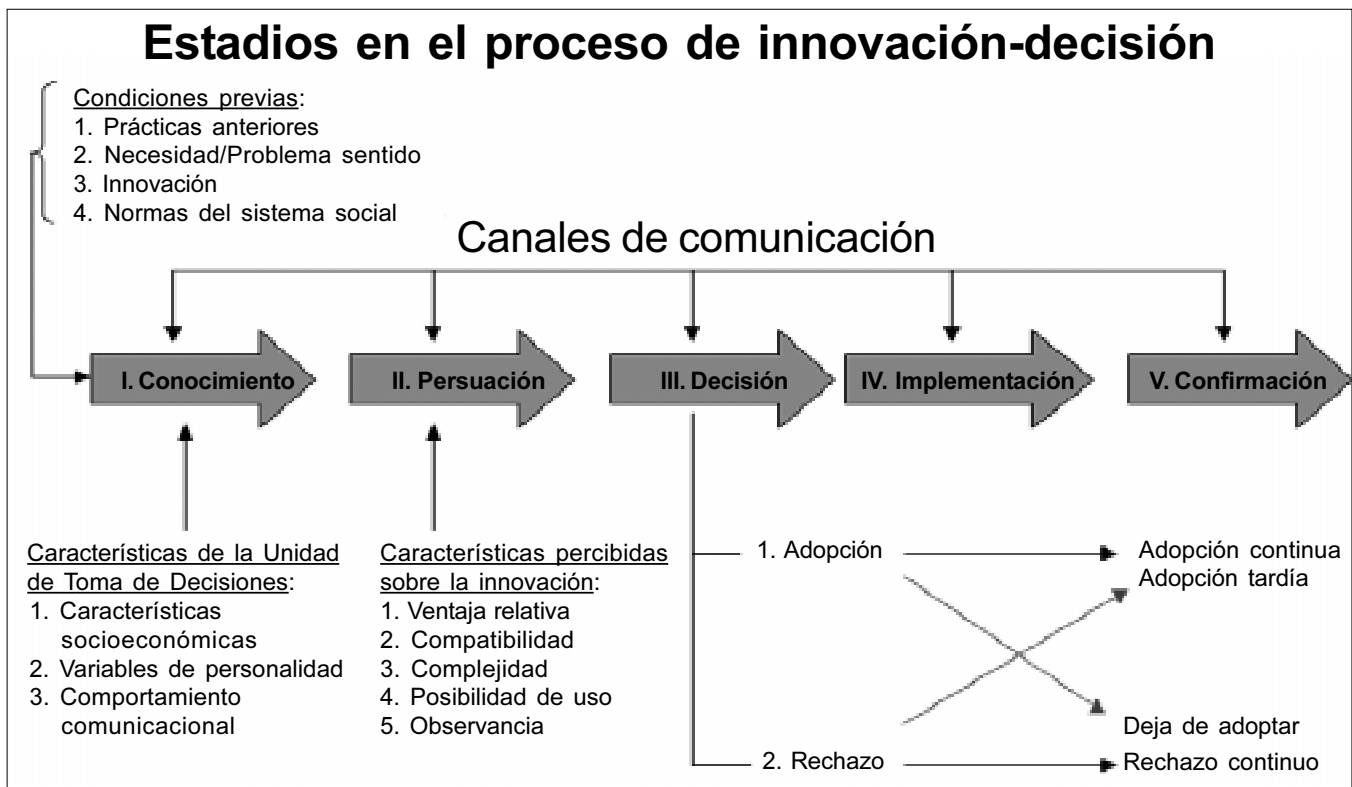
Estadios en el proceso de innovación-decisión

Condiciones previas:
1. Prácticas anteriores
2. Necesidad/Problema sentido
3. Innovación
4. Normas del sistema social

Canales de comunicación

I. Conocimiento
II. Persuación
III. Decisión
IV. Implementación
V. Confirmación

Características de la Unidad de Toma de Decisiones:
1. Características socioeconómicas
2. Variables de personalidad
3. Comportamiento comunicacional

Características percibidas sobre la innovación:
1. Ventaja relativa
2. Compatibilidad
3. Complejidad
4. Posibilidad de uso
5. Observancia

1. Adopción
Adopción continua
Adopción tardía
Deja de adoptar
2. Rechazo
Rechazo continuo